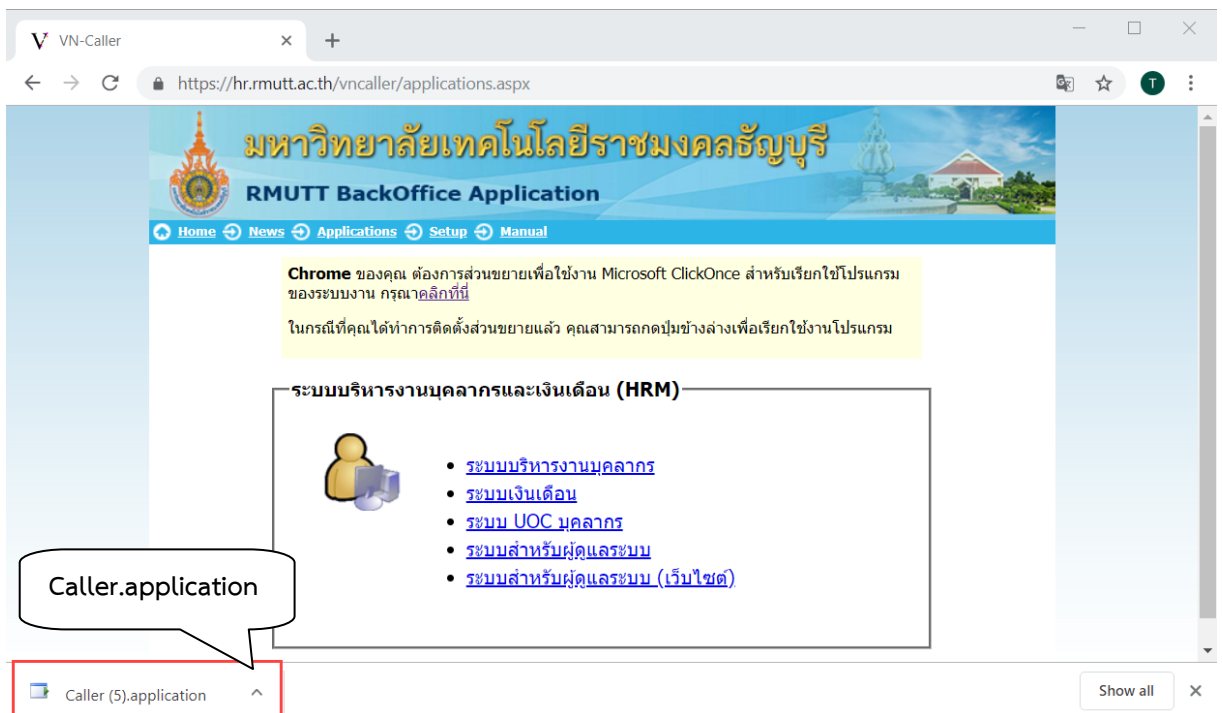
VN-Caller

https://hr.rmutt.ac.th/vncaller/applications.aspx

T

มหาวิทยาลัยเทคโนโลยีราชมงคลธัญบุรี

RMUTT BackOffice Application

Home News Applications Setup Manual

Chrome ของคุณ ต้องการส่วนขยายเพื่อใช้งาน Microsoft ClickOnce สำหรับเรียกใช้โปรแกรมของระบบงาน กรุณาคลิกที่นี่

ในกรณีที่คุณได้ทำการติดตั้งส่วนขยายแล้ว คุณสามารถกดปุ่มข้างล่างเพื่อเรียกใช้งานโปรแกรม

ระบบบริหารงานบุคลากรและเงินเดือน (HRM)

- ระบบบริหารงานบุคลากร
- ระบบเงินเดือน
- ระบบ UOC บุคลากร
- ระบบสำหรับผู้ดูแลระบบ
- ระบบสำหรับผู้ดูแลระบบ (เว็บไซต์)

Caller.application

Caller (5).application

Show all